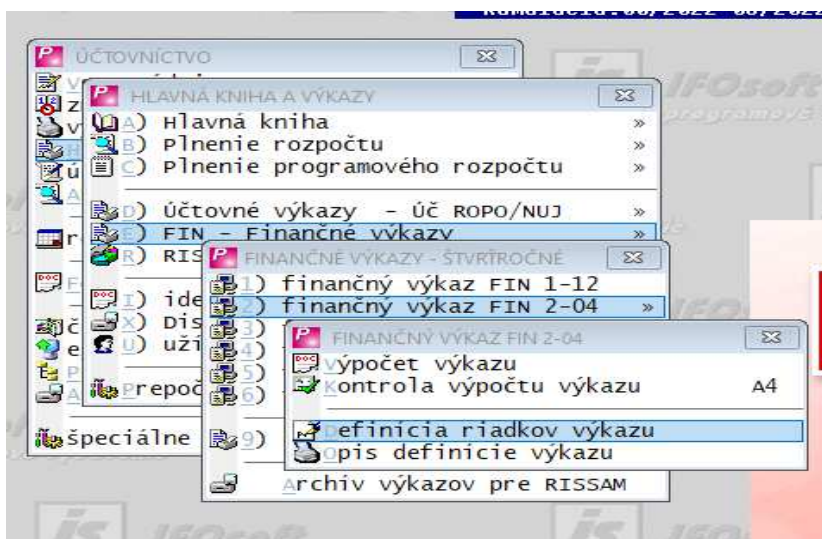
ÚČTOVNÍCTVO

HLAVNÁ KNIHA A VÝKAZY
A) Hlavná kniha »
B) Plnenie rozpočtu »
C) Plnenie programového rozpočtu »
D) Účtovné výkazy - Úč ROPO/NUJ »
E) FIN - Finančné výkazy »
R) RIS

FINANČNÉ VÝKAZY - ŠTVRŤROČNÉ
1) finančný výkaz FIN 1-12
2) finančný výkaz FIN 2-04 »
3)
4)
5)
6)
9)
Archív výkazov pre RISSAM

I) ide
X) Dis
U) uží
Prepoč
špeciálne

FINANČNÝ VÝKAZ FIN 2-04
Výpočet výkazu
Kontrola výpočtu výkazu A4
Definícia riadkov výkazu
Opis definície výkazu